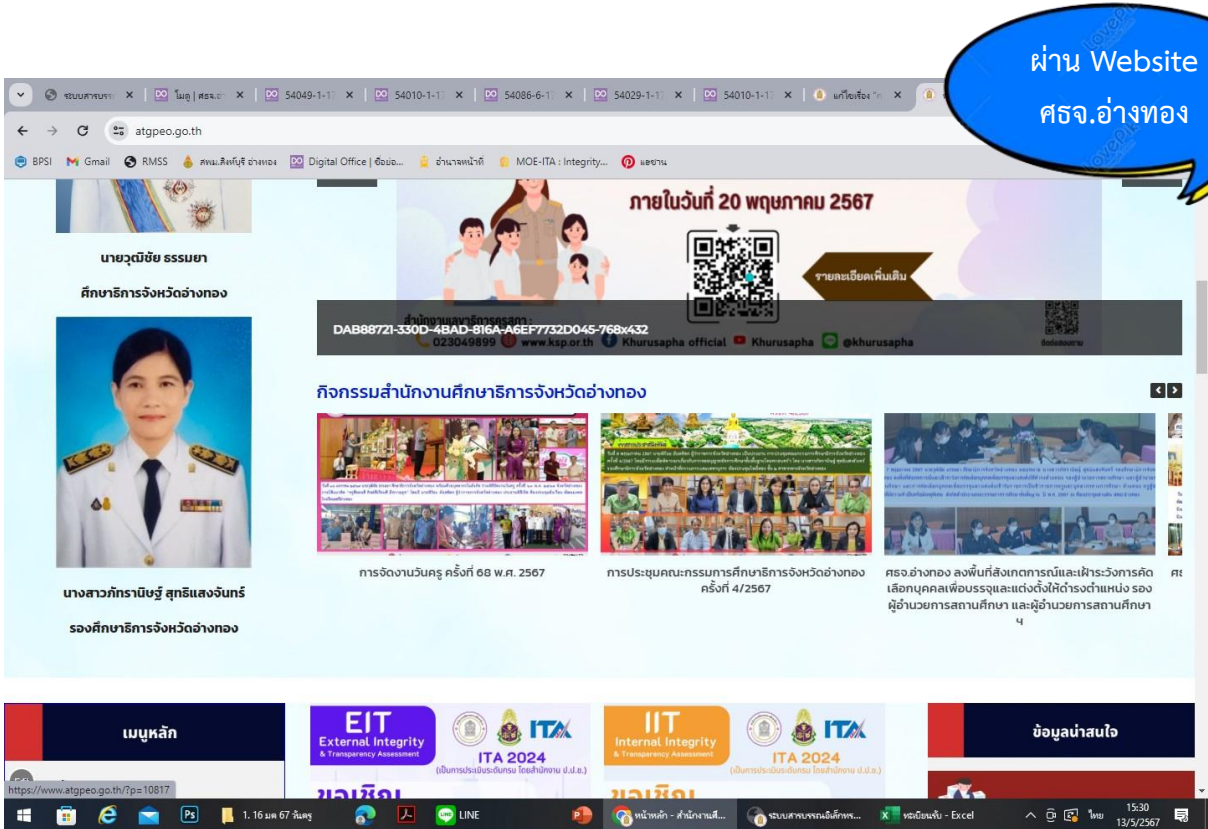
ผ่าน Website
ศธจ.อ่างทอง

ระบบสารบรรณ × | โมดู | ศธจ.อ่า × | 54049-1-1 × | 54010-1-1 × | 54086-6-1 × | 54029-1-1 × | 54010-1-1 × | แก้ไขเรื่อง × |

atgpeo.go.th

BPSI | Gmail | RMSS | สพม.สิงห์บุรี อ่างทอง | Digital Office | ข้อมอ... | อำนาจหน้าที่ | MOE-ITA : Integrity... | แอชาน

ภายในวันที่ 20 พฤษภาคม 2567

รายละเอียดเพิ่มเติม

สำนักงานเลขาธิการคุรุสภา
DAB88721-330D-4BAD-816A-A6EF7732D045-768x432
023049899 www.ksp.or.th Khurusapha official Khurusapha @khurusapha

นายวุฒิชัย ธรรมยา
ศึกษาธิการจังหวัดอ่างทอง

นางสาวภัทรานิษฐ์ สุทธิแสงจันทร์
รองศึกษาธิการจังหวัดอ่างทอง

กิจกรรมสำนักงานศึกษาธิการจังหวัดอ่างทอง

การจัดงานวันครู ครั้งที่ 68 พ.ศ. 2567

การประชุมคณะกรรมการศึกษาธิการจังหวัดอ่างทอง ครั้งที่ 4/2567

ศธจ.อ่างทอง ลงพื้นที่สังเกตการณ์และเฝ้าระวังการคัดเลือกบุคคลเพื่อบรรจุและแต่งตั้งให้ดำรงตำแหน่ง รองผู้อำนวยการสถานศึกษา และผู้อำนวยการสถานศึกษา ฯ

ศธ

เมนูหลัก

EIT
External Integrity & Transparency Assessment
ITA
ITA 2024
(เข้ามาประเมินระดับกรม โดยสำนักงาน ป.ป.ช.)

IIT
Internal Integrity & Transparency Assessment
ITA
ITA 2024
(เข้ามาประเมินระดับกรม โดยสำนักงาน ป.ป.ช.)

ข้อมูลน่าสนใจ

https://www.atgpeo.go.th/?p=10817

1. 16 มค 67 วันครู | LINE | หน้าหลัก - สำนักงานศึ... | ระบบสารบรรณอิเล็กทร... | ทะเบียนรับ - Excel | ไทย | 15:30 | 13/5/2567